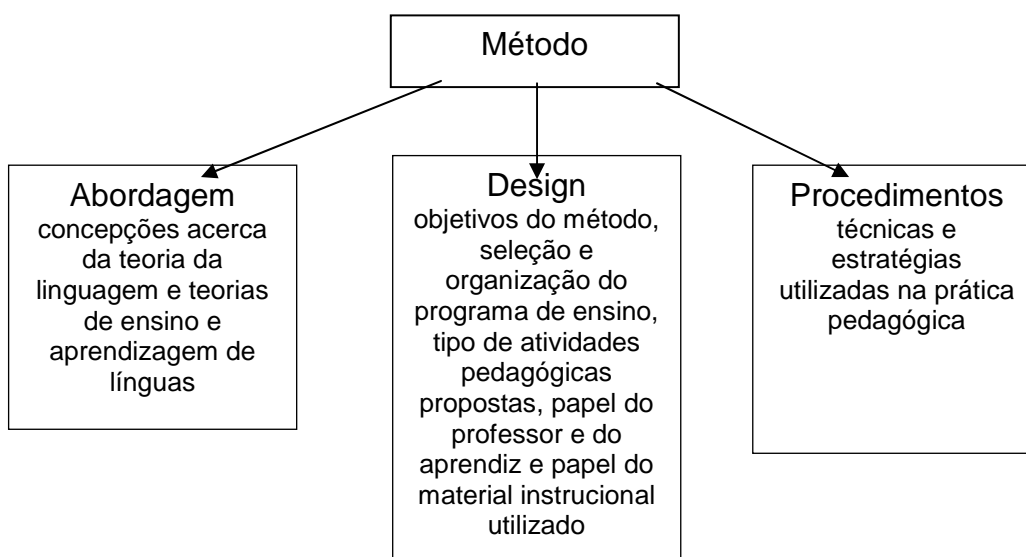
Método

Abordagem
concepções acerca da teoria da linguagem e teorias de ensino e aprendizagem de línguas

Design
objetivos do método, seleção e organização do programa de ensino, tipo de atividades pedagógicas propostas, papel do professor e do aprendiz e papel do material instrucional utilizado

Procedimentos
técnicas e estratégias utilizadas na prática pedagógica